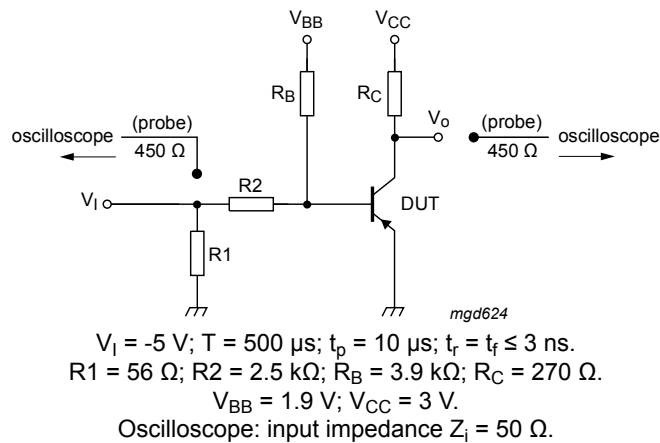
$V_{BB}$

$V_{CC}$

$R_B$

$R_C$

$V_o$

oscilloscope

(probe)

450 Ω

(probe)

450 Ω

oscilloscope

$V_I$

R2

DUT

R1

mgd624

$V_I$ = -5 V; T = 500 μs; $t_p$ = 10 μs; $t_r = t_f \leq 3$ ns.
R1 = 56 Ω; R2 = 2.5 kΩ; $R_B$ = 3.9 kΩ; $R_C$ = 270 Ω.
$V_{BB}$ = 1.9 V; $V_{CC}$ = 3 V.
Oscilloscope: input impedance $Z_i$ = 50 Ω.